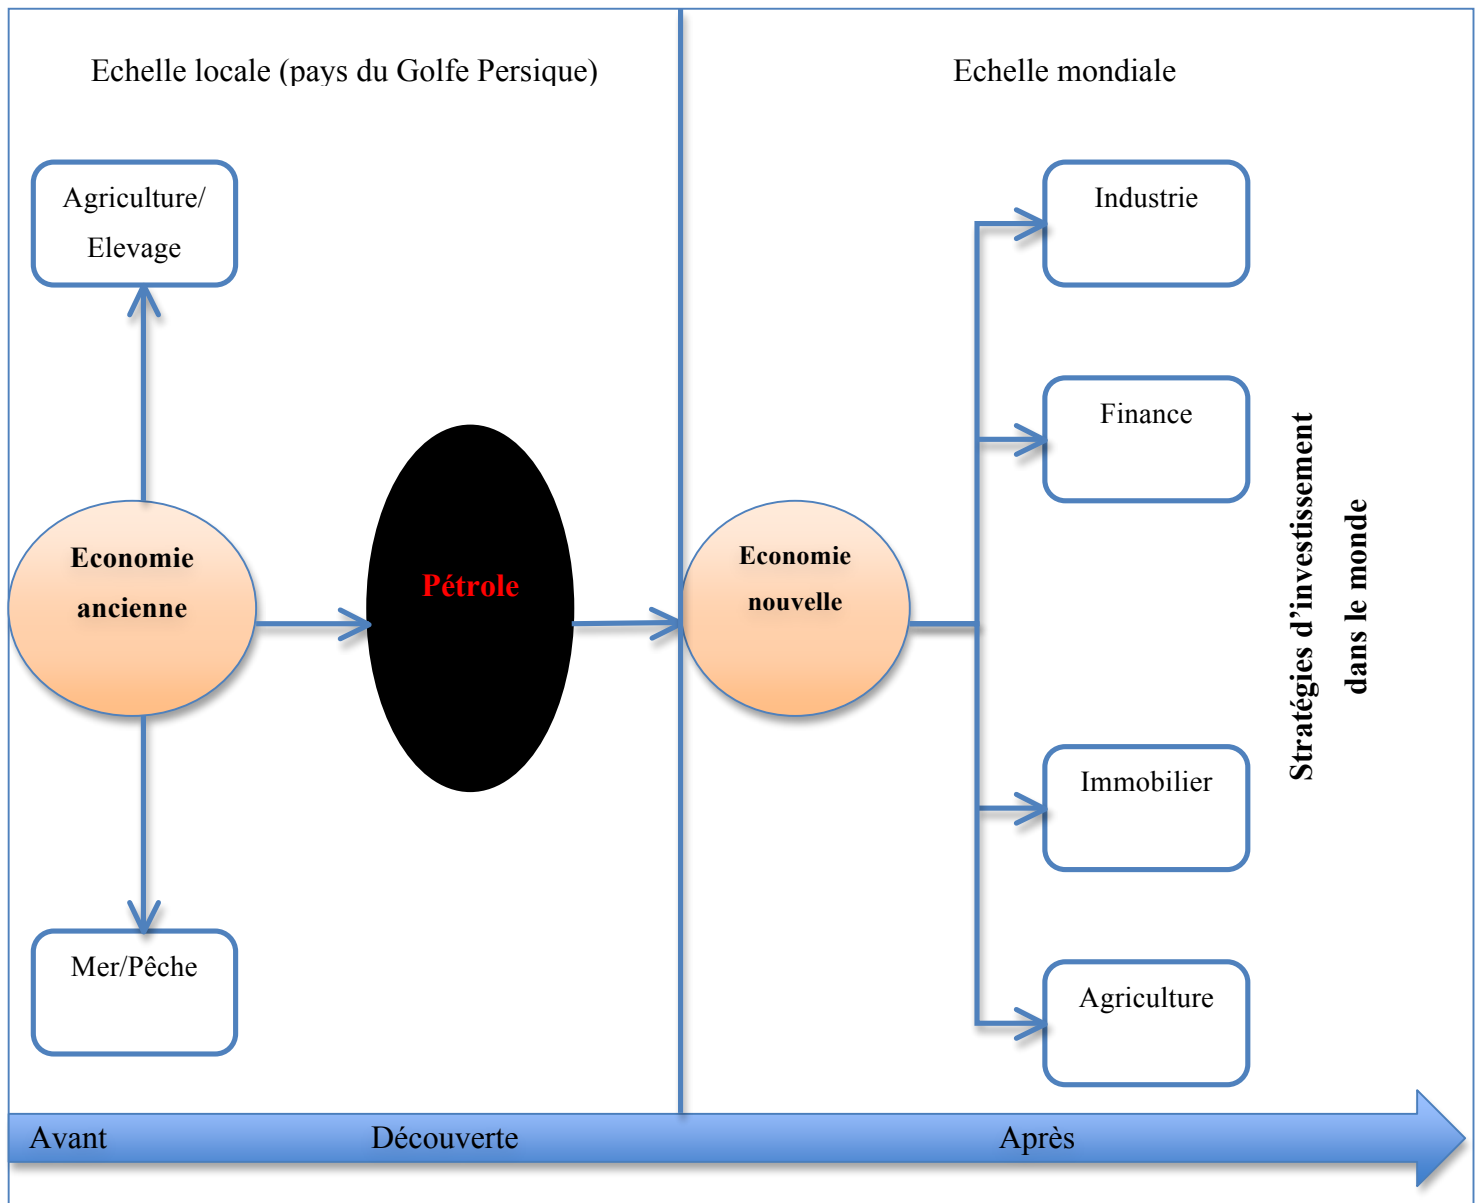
Echelle locale (pays du Golfe Persique)

Echelle mondiale

Agriculture/ Elevage

Economie ancienne

Pétrole

Mer/Pêche

Economie nouvelle

Industrie

Finance

Immobilier

Agriculture

Stratégies d'investissement dans le monde

Avant

Découverte

Après